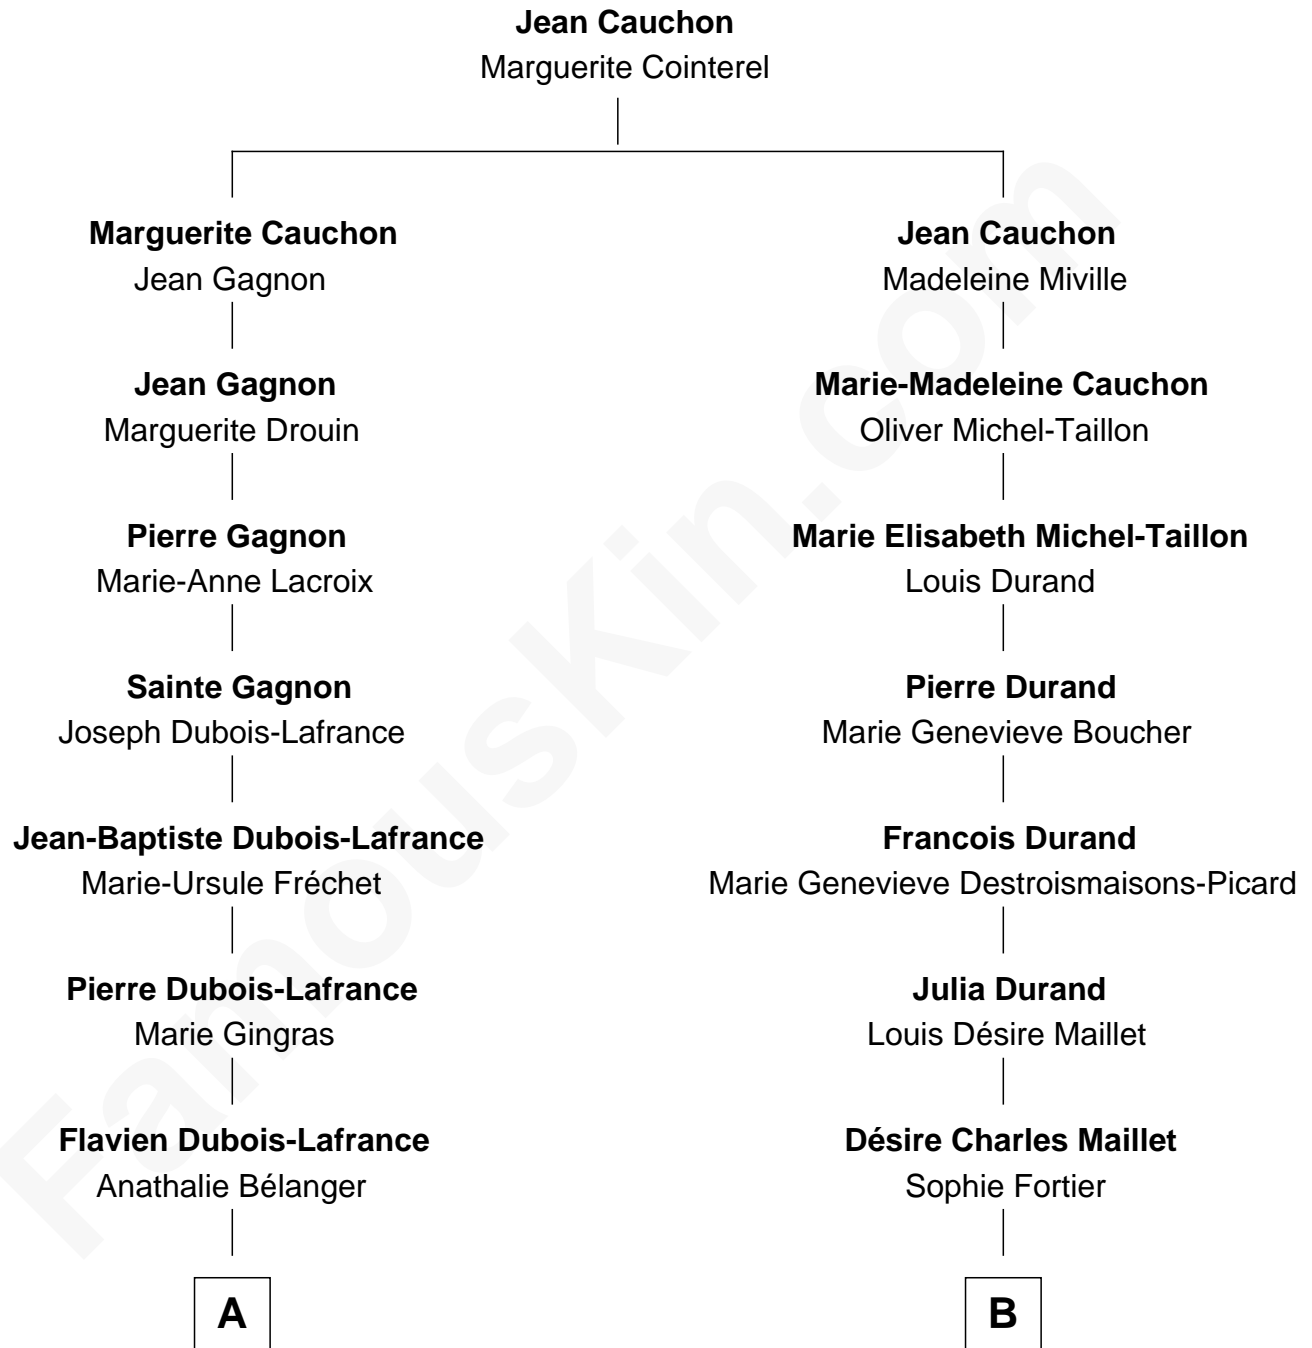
**Jean Cauchon**
Marguerite Cointerel

**Marguerite Cauchon**
Jean Gagnon

**Jean Gagnon**
Marguerite Drouin

**Pierre Gagnon**
Marie-Anne Lacroix

**Sainte Gagnon**
Joseph Dubois-Lafrance

**Jean-Baptiste Dubois-Lafrance**
Marie-Ursule Fréchet

**Pierre Dubois-Lafrance**
Marie Gingras

**Flavien Dubois-Lafrance**
Anathalie Bélanger

A

**Jean Cauchon**
Madeleine Miville

**Marie-Madeleine Cauchon**
Oliver Michel-Taillon

**Marie Elisabeth Michel-Taillon**
Louis Durand

**Pierre Durand**
Marie Genevieve Boucher

**Francois Durand**
Marie Genevieve Destroismaisons-Picard

**Julia Durand**
Louis Désire Maillet

**Désire Charles Maillet**
Sophie Fortier

B

FamousKin.com